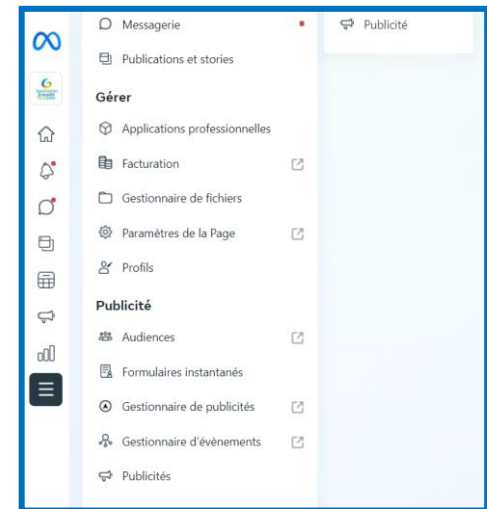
Messagerie

Publications et stories

Gérer

Applications professionnelles

Facturation

Gestionnaire de fichiers

Paramètres de la Page

Profils

Publicité

Audiences

Formulaires instantanés

Gestionnaire de publicités

Gestionnaire d'évènements

Publicités

Publicité